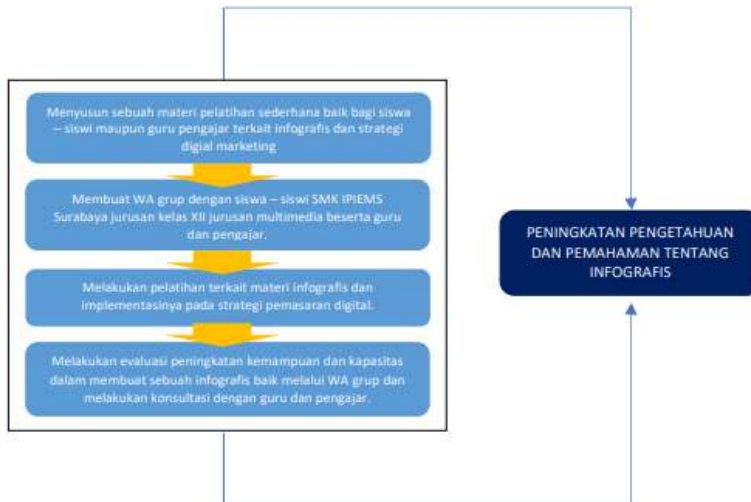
Menyusun sebuah materi pelatihan sederhana baik bagi siswa – siswi maupun guru pengajar terkait infografis dan strategi digial marketing

Membuat WA grup dengan siswa – siswi SMK IPIEMS Surabaya jurusan kelas XII jurusan multimedia beserta guru dan pengajar.

Melakukan pelatihan terkait materi infografis dan implementasinya pada strategi pemasaran digital.

Melakukan evaluasi peningkatan kemampuan dan kapasitas dalam membuat sebuah infografis baik melalui WA grup dan melakukan konsultasi dengan guru dan pengajar.

PENINGKATAN PENGETAHUAN DAN PEMAHAMAN TENTANG INFOGRAFIS